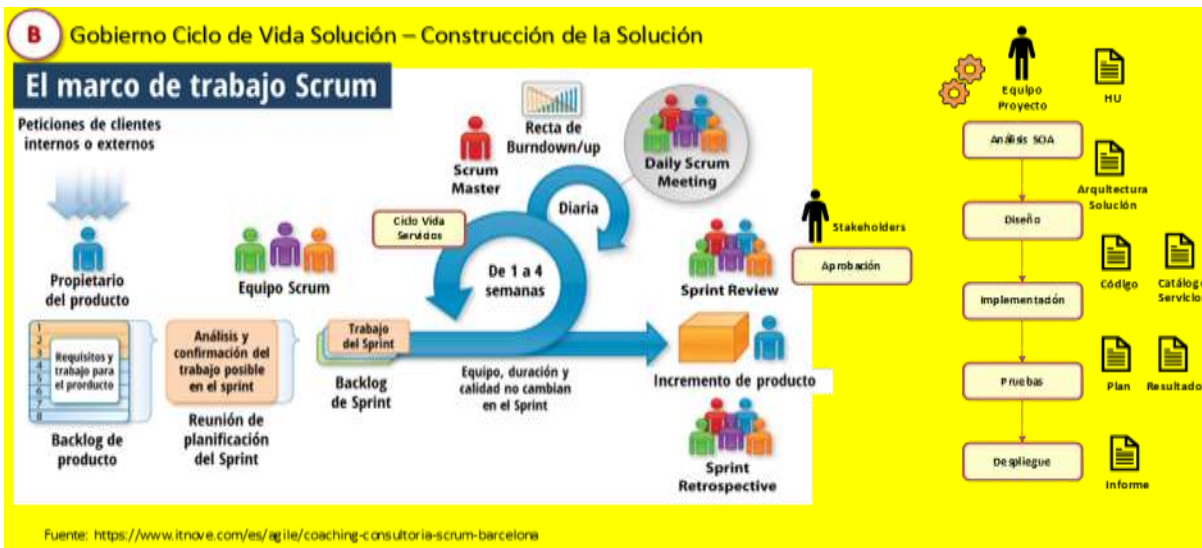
B

Gobierno Ciclo de Vida Solución – Construcción de la Solución

El marco de trabajo Scrum

Peticiones de clientes internos o externos

Propietario del producto

1
2
3
4
5
6
7
8

Requisitos y trabajo para el producto

Backlog de producto

Equipo Scrum

Análisis y confirmación del trabajo posible en el sprint

Reunión de planificación del Sprint

Trabajo del Sprint

Backlog de Sprint

Scrum Master

Recta de Burndown/up

Daily Scrum Meeting

Ciclo Vida Servicios

Diaria

De 1 a 4 semanas

Equipo, duración y calidad no cambian en el Sprint

Sprint Review

Incremento de producto

Sprint Retrospective

Stakeholders

Aprobación

Equipo Proyecto

HU

Análisis SOA

Arquitectura Solución

Diseño

Código

Catálogo Servicios

Implementación

Pruebas

Plan

Resultados

Despliegue

Informe

Fuente: https://www.itnove.com/es/agile/coaching-consultoria-scrum-barcelona